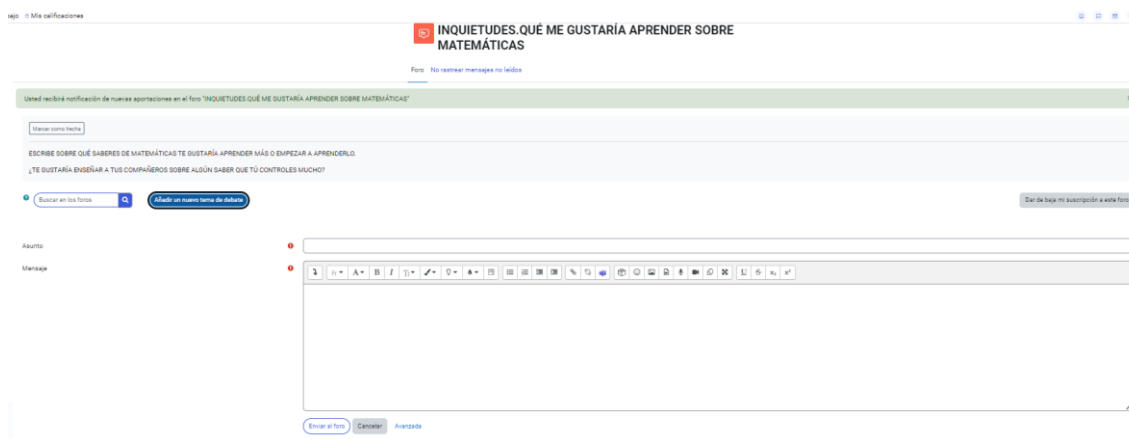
ajo Mis calificaciones

INQUIETUDES.QUÉ ME GUSTARÍA APRENDER SOBRE MATEMÁTICAS

Foro No rastrear mensajes no leídos

Usted recibirá notificación de nuevas aportaciones en el foro "INQUIETUDES.QUÉ ME GUSTARÍA APRENDER SOBRE MATEMÁTICAS"

Marcar como hecha

ESCRIBE SOBRE QUÉ SABERES DE MATEMÁTICAS TE GUSTARÍA APRENDER MÁS O EMPEZAR A APRENDERLO.

¿TE GUSTARÍA ENSEÑAR A TUS COMPAÑEROS SOBRE ALGÚN SABER QUE TÚ CONTROLES MUCHO?

Buscar en los foros

Añadir un nuevo tema de debate

Dar de baja mi suscripción a este foro

Asunto

Mensaje

Enviar al foro Cancelar Avanzada